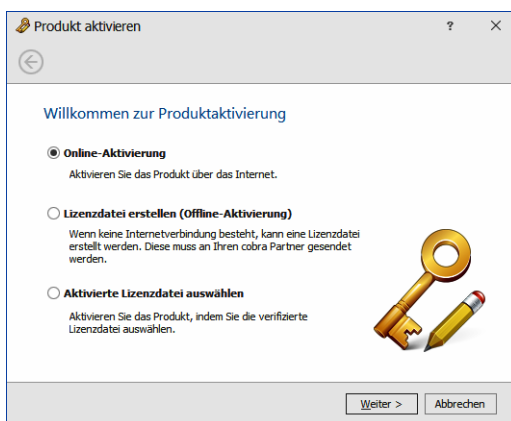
Produkt aktivieren

?

×

Willkommen zur Produktaktivierung

Online-Aktivierung

Aktivieren Sie das Produkt über das Internet.

Lizenzdatei erstellen (Offline-Aktivierung)

Wenn keine Internetverbindung besteht, kann eine Lizenzdatei erstellt werden. Diese muss an Ihren cobra Partner gesendet werden.

Aktivierte Lizenzdatei auswählen

Aktivieren Sie das Produkt, indem Sie die verifizierte Lizenzdatei auswählen.

Weiter >

Abbrechen